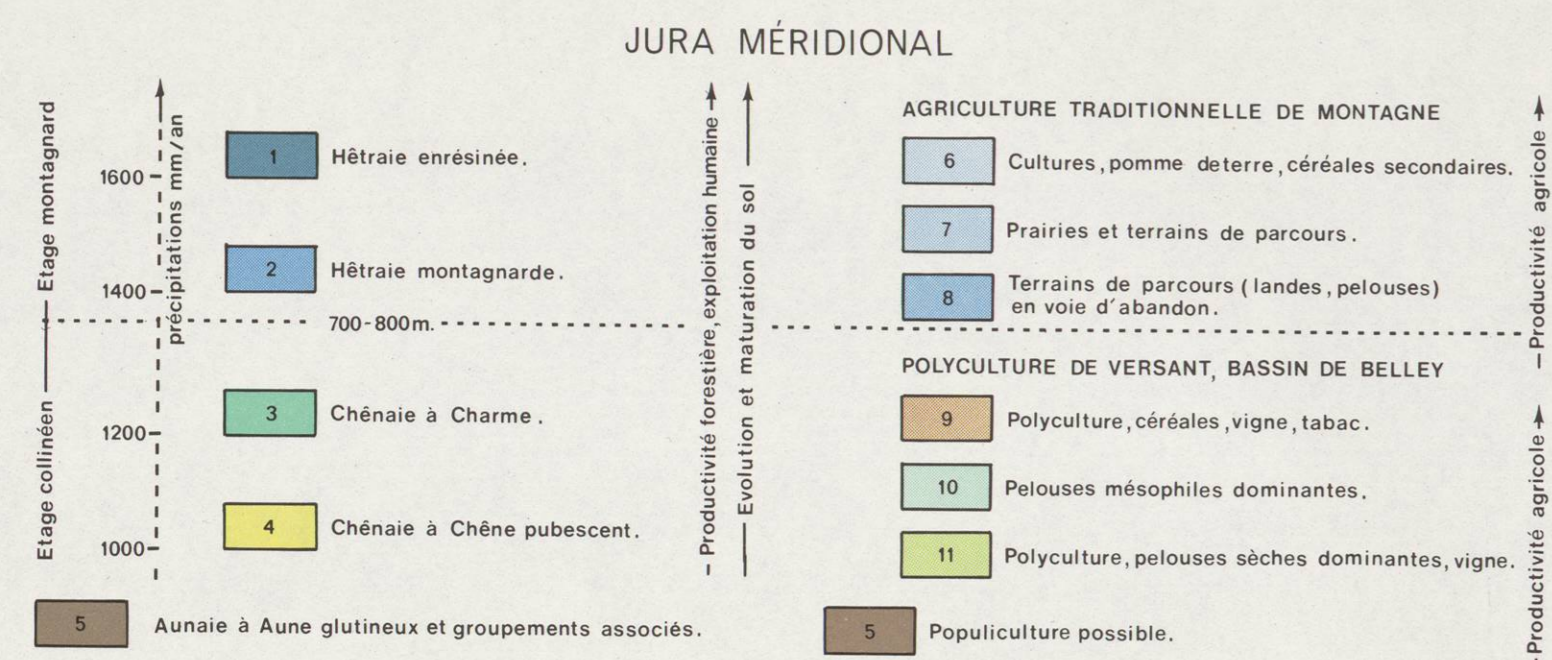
JURA MÉRIDIONAL

Etage collinéen —— Etage montagnard

précipitations mm/an

1600
1400
1200
1000

1 Hêtraie enrésinée.

2 Hêtraie montagnarde.

700-800m.

3 Chênaie à Charme.

4 Chênaie à Chêne pubescent.

5 Aunaie à Aune glutineux et groupements associés.

Productivité forestière, exploitation humaine

Evolution et maturation du sol

AGRICULTURE TRADITIONNELLE DE MONTAGNE

6 Cultures, pomme deterre, céréales secondaires.

7 Prairies et terrains de parcours.

8 Terrains de parcours (landes, pelouses) en voie d'abandon.

POLYCULTURE DE VERSANT, BASSIN DE BELLEY

9 Polyculture, céréales, vigne, tabac.

10 Pelouses mésophiles dominantes.

11 Polyculture, pelouses sèches dominantes, vigne.

5 Populiculture possible.

Productivité agricole

Productivité agricole